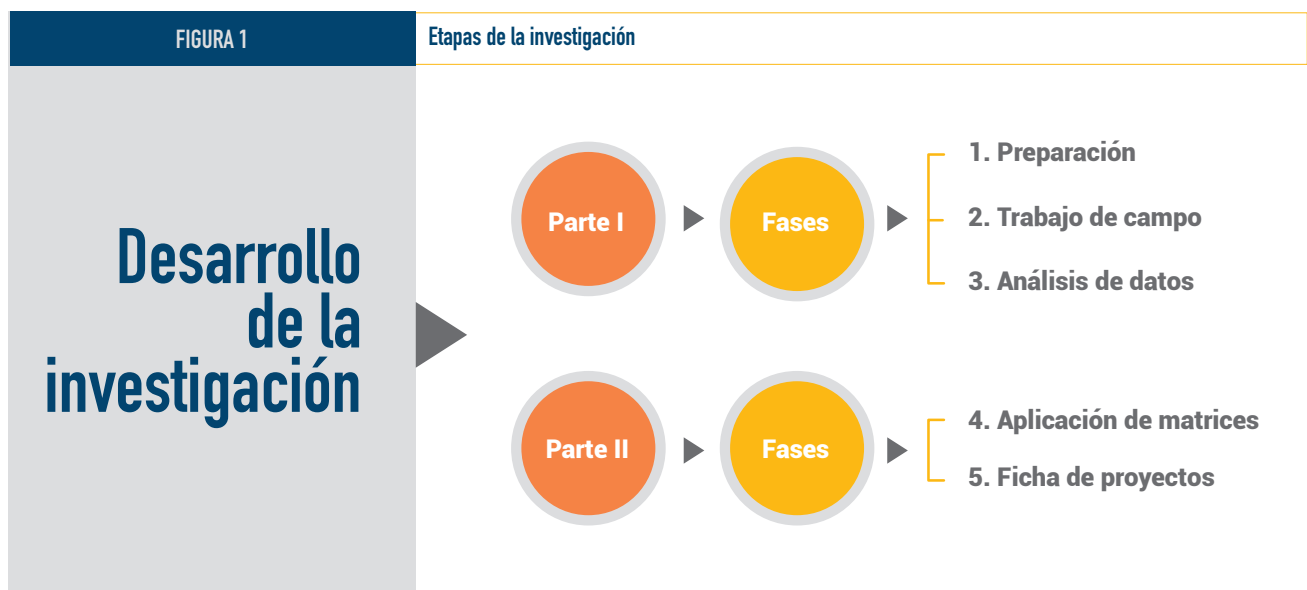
FIGURA 1

Etapas de la investigación

Desarrollo de la investigación

Parte I

Fases

1. Preparación

2. Trabajo de campo

3. Análisis de datos

Parte II

Fases

4. Aplicación de matrices

5. Ficha de proyectos